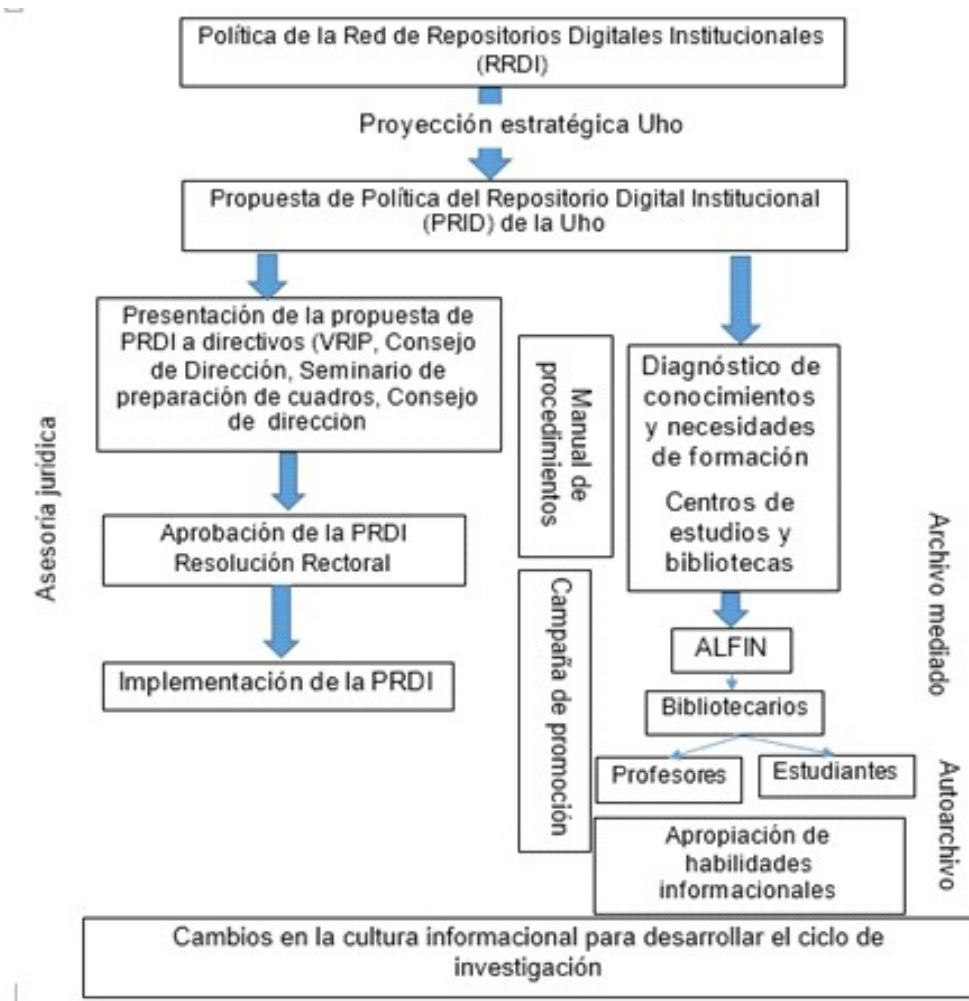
Política de la Red de Repositorios Digitales Institucionales (RRDI)

Proyección estratégica Uho

Propuesta de Política del Repositorio Digital Institucional (PRID) de la Uho

Asesoría jurídica

Presentación de la propuesta de PRDI a directivos (VRIP, Consejo de Dirección, Seminario de preparación de cuadros, Consejo de dirección

Aprobación de la PRDI Resolución Rectoral

Implementación de la PRDI

Manual de procedimientos

Campaña de promoción

Diagnóstico de conocimientos y necesidades de formación

Centros de estudios y bibliotecas

Archivo mediado

ALFIN

Bibliotecarios

Profesores

Estudiantes

Autoarchivo

Apropiación de habilidades informacionales

Cambios en la cultura informacional para desarrollar el ciclo de investigación